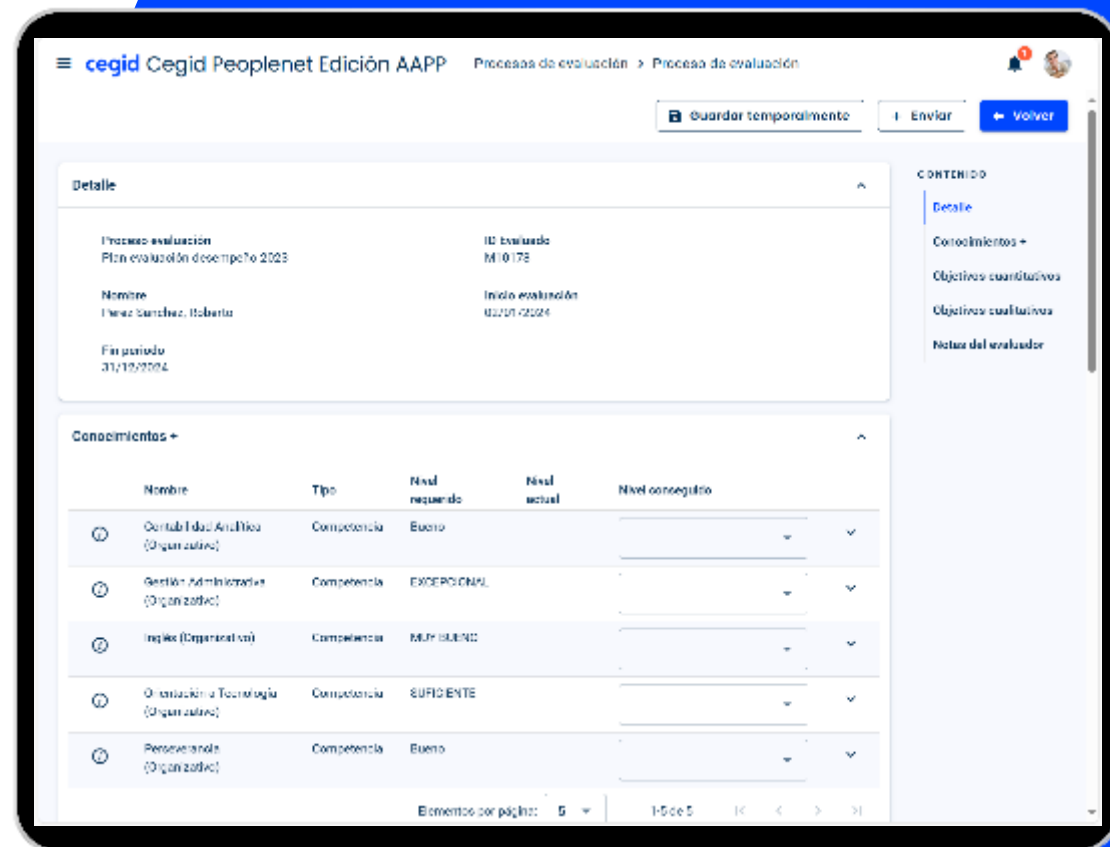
cegid Cegid Peoplenet Edición AAPP

Proceso de evaluación > Proceso de evaluación

1

Guardar temporalmente

Enviar

Volver

Detalle

Proceso evaluación
Plan evaluación desempeño 2023

ID Evaluado
M10178

Nombre
Perez Sanchez, Roberto

Inicio evaluación
01/01/2024

Fin periodo
31/12/2024

Conocimientos +

| | Nombre | Tipo | Nivel requerido | Nivel actual | Nivel conseguido |
|---|---|---|---|---|---|
| | Contabilidad Analítica (Organizativo) | Competencia | Bueno | | |
| | Gestión Administrativa (Organizativo) | Competencia | EXCEPCIONAL | | |
| | Inglés (Organizativo) | Competencia | MUY BUENO | | |
| | Orientación a Tecnología (Organizativo) | Competencia | SUFICIENTE | | |
| | Perseverancia (Organizativo) | Competencia | Bueno | | |

Elementos por página: 5

1-5 de 5

CONTENIDO
Detalle
Conocimientos +
Objetivos cuantitativos
Objetivos cualitativos
Notas del evaluador